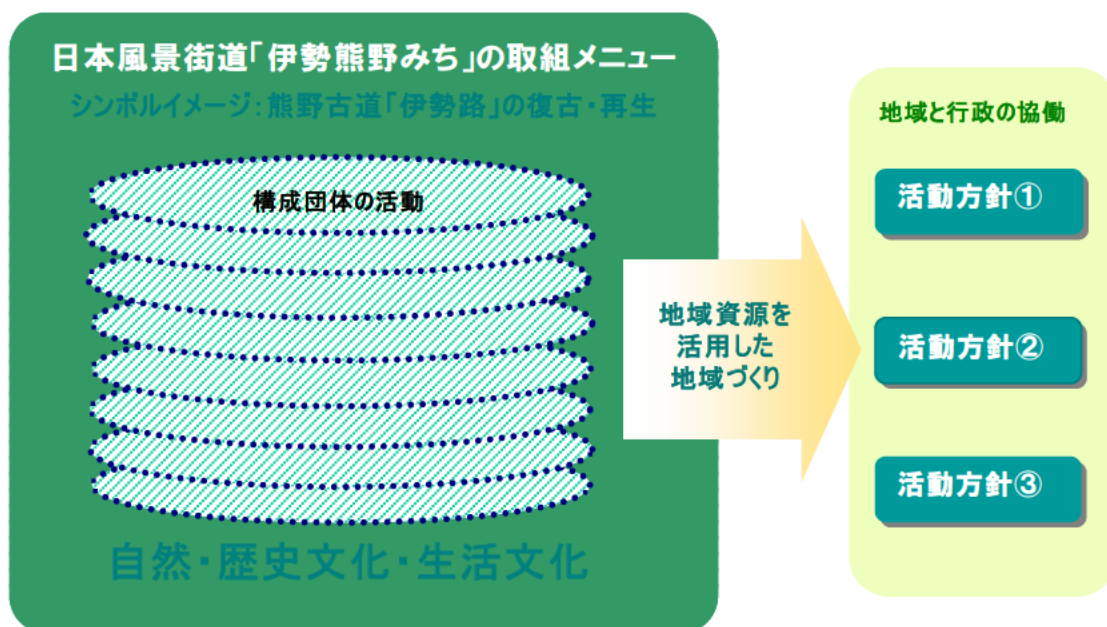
日本風景街道「伊勢熊野みち」の取組メニュー

シンボルイメージ：熊野古道「伊勢路」の復古・再生

構成団体の活動

自然・歴史文化・生活文化

地域資源を活用した地域づくり

地域と行政の協働

活動方針①

活動方針②

活動方針③